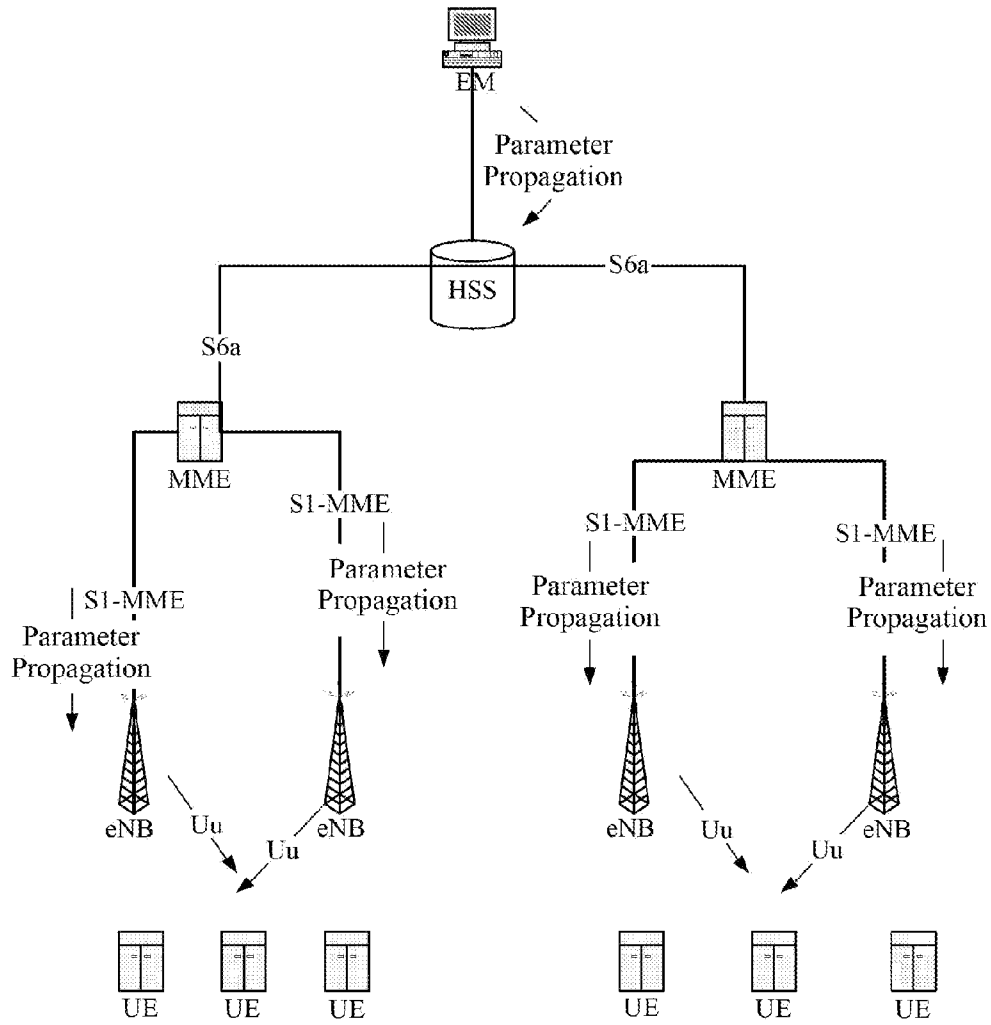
EM
Parameter Propagation
HSS
S6a
S6a
MME
MME
S1-MME
Parameter Propagation
S1-MME
Parameter Propagation
S1-MME
Parameter Propagation
S1-MME
Parameter Propagation
eNB
Uu
Uu
eNB
eNB
Uu
Uu
eNB
UE
UE
UE
UE
UE
UE